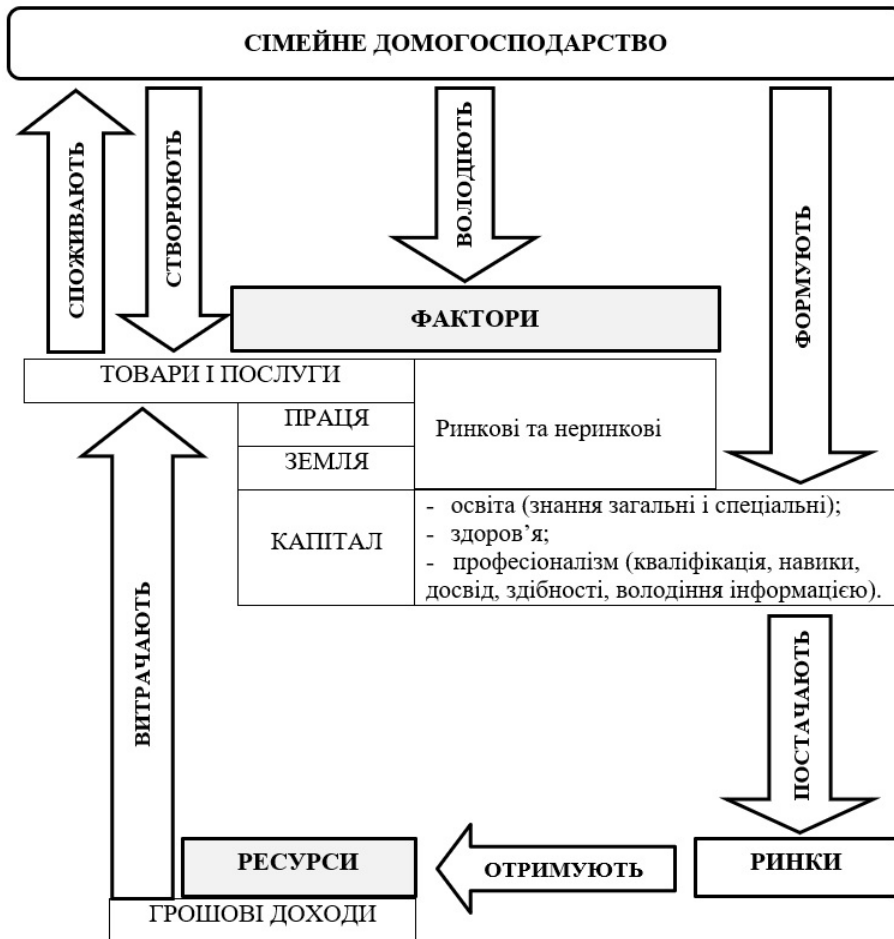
СІМЕЙНЕ ДОМОГОСПОДАРСТВО

СПОЖИВАЮТЬ

СТВОРЮЮТЬ

ВОЛОДІЮТЬ

ФОРМУЮТЬ

ФАКТОРИ

ТОВАРИ І ПОСЛУГИ

ПРАЦЯ

ЗЕМЛЯ

Ринкові та неринкові

КАПІТАЛ

- освіта (знання загальні і спеціальні);
- здоров'я;
- професіоналізм (кваліфікація, навики, досвід, здібності, володіння інформацією).

ВИТРАЧАЮТЬ

ПОСТАЧАЮТЬ

РЕСУРСИ

ОТРИМУЮТЬ

РИНКИ

ГРОШОВІ ДОХОДИ